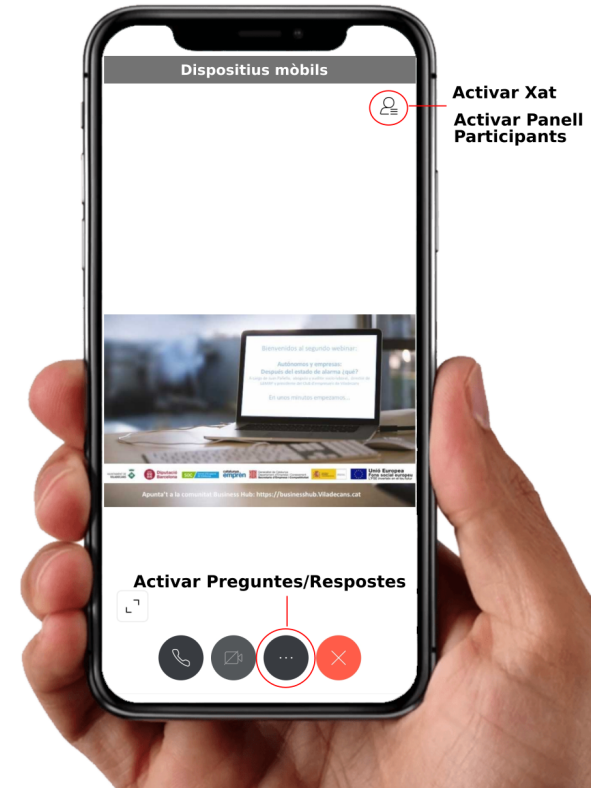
Dispositius mòbils

Activar Xat

Activar Panell Participants

Bienvenidos al segundo webinar:

Autónomos y empresas: Después del estado de alarma ¿qué?

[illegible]

En unos minutos empezamos...

Diputació Barcelona

emprèn

Unió Europea Fons social europeu

Apunta't a la comunitat Business Hub: https://businesshub.Viladecans.cat

Activar Preguntes/Respostes